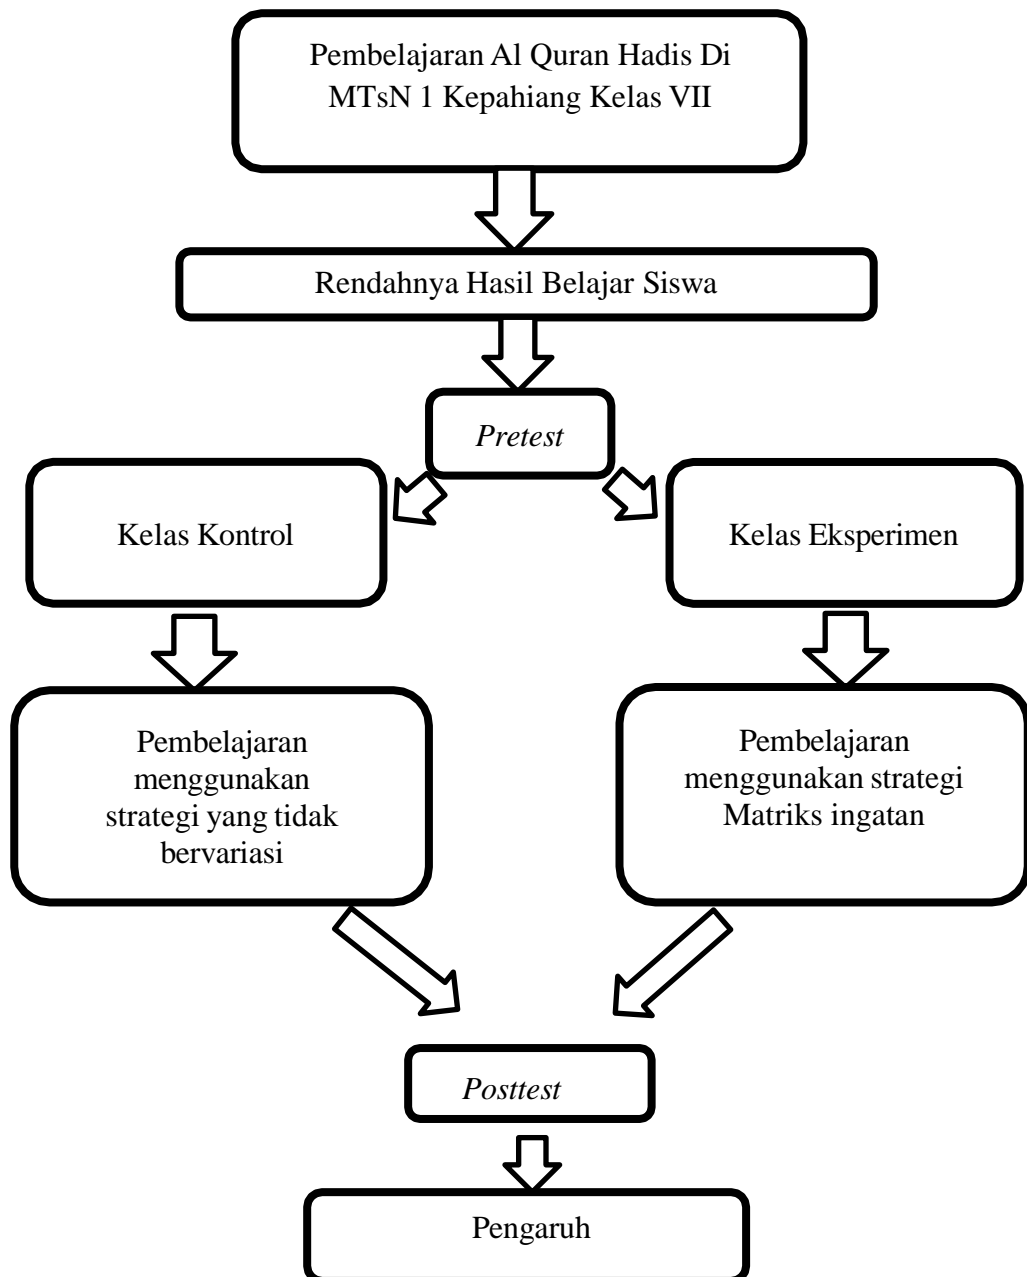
Pembelajaran Al Quran Hadis Di MTsN 1 Kepahiang Kelas VII

Rendahnya Hasil Belajar Siswa

*Pretest*

Kelas Kontrol

Kelas Eksperimen

Pembelajaran menggunakan strategi yang tidak bervariasi

Pembelajaran menggunakan strategi Matriks ingatan

*Posttest*

Pengaruh